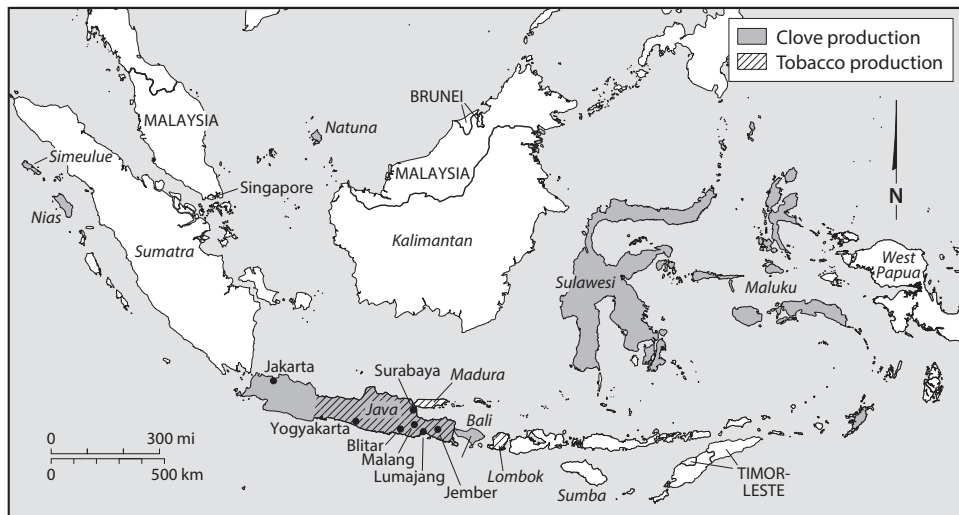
Clove production
Tobacco production

N

MALAYSIA
BRUNEI
Natuna
MALAYSIA
Simeulue
Singapore
Nias
Sumatra
Kalimantan
Sulawesi
Maluku
West Papua
Jakarta
Surabaya
Madura
Java
Bali
Yogyakarta
Blitar
Malang
Lumajang
Jember
Lombok
Sumba
TIMOR-LESTE

0 300 mi
0 500 km